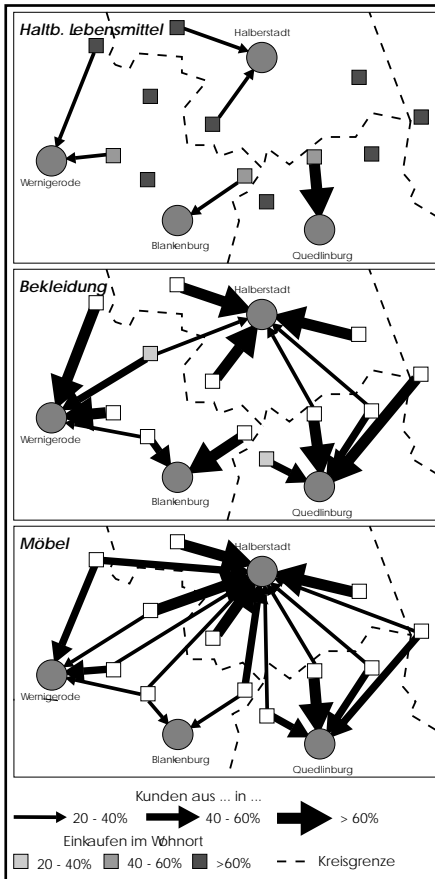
Haltb. Lebensmittel
Halberstadt
Wernigerode
Blankenburg
Quedlinburg

Bekleidung
Halberstadt
Wernigerode
Blankenburg
Quedlinburg

Möbel
Halberstadt
Wernigerode
Blankenburg
Quedlinburg

Kunden aus ... in ...
20 - 40%
40 - 60%
> 60%
Einkaufen im Wohnort
20 - 40%
40 - 60%
>60%
Kreisgrenze